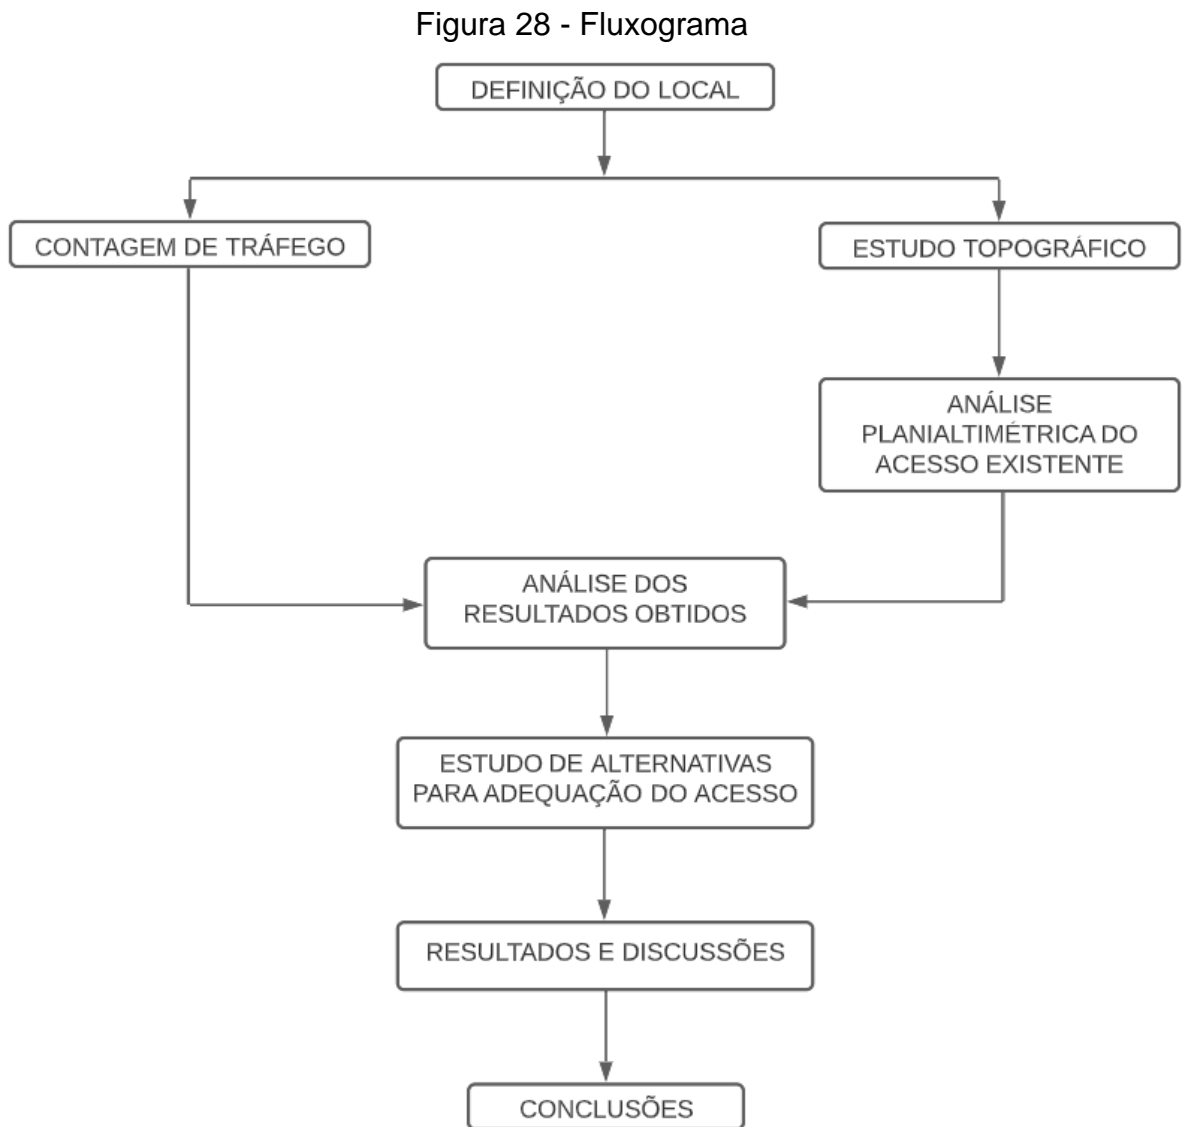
Figura 28 - Fluxograma

DEFINIÇÃO DO LOCAL

CONTAGEM DE TRÁFEGO

ESTUDO TOPOGRÁFICO

ANÁLISE PLANIALTIMÉTRICA DO ACESSO EXISTENTE

ANÁLISE DOS RESULTADOS OBTIDOS

ESTUDO DE ALTERNATIVAS PARA ADEQUAÇÃO DO ACESSO

RESULTADOS E DISCUSSÕES

CONCLUSÕES